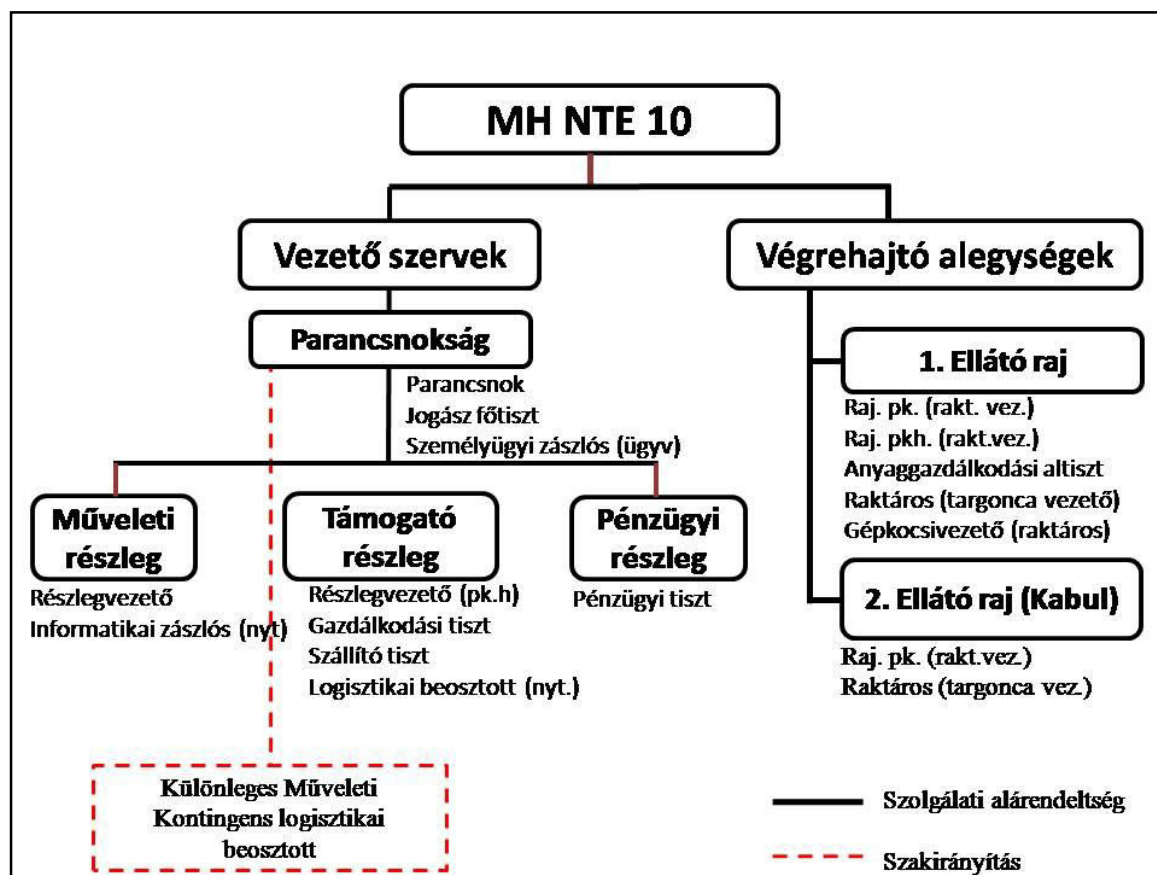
MH NTE 10

Vezető szervek

Végrehajtó alegységek

Parancsnokság

Parancsnok
Jogász főtiszt
Személyügyi zászlós (ügyv)

1. Ellátó raj

Raj. pk. (rakt. vez.)
Raj. pkh. (rakt.vez.)
Anyaggazdálkodási altiszt
Raktáros (targonca vezető)
Gépkocsivezető (raktáros)

Műveleti részleg

Részlegvezető
Informatikai zászlós (nyt)

Támogató részleg

Részlegvezető (pk.h)
Gazdálkodási tiszt
Szállító tiszt
Logisztikai beosztott (nyt.)

Pénzügyi részleg

Pénzügyi tiszt

2. Ellátó raj (Kabul)

Raj. pk. (rakt.vez.)
Raktáros (targonca vez.)

Különleges Műveleti Kontingens logisztikai beosztott

Szolgálati alárendeltség

Szakirányítás